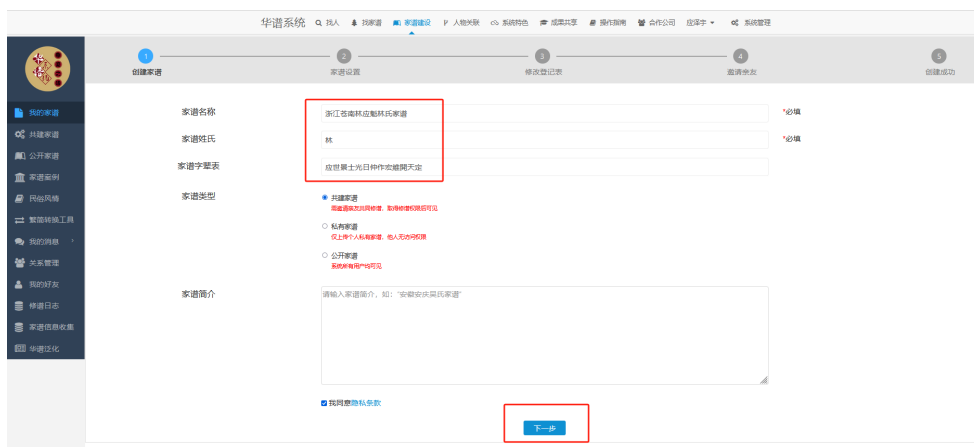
华谱系统 找人 找家谱 家谱建设 人物关联 系统特色 成果共享 操作指南 合作公司 应泽宇 系统管理

我的家谱
共建家谱
公开家谱
家谱案例
民俗风情
繁简转换工具
我的消息
关系管理
我的好友
修谱日志
家谱信息收集
华谱泛化

1 创建家谱
2 家谱设置
3 修改登记表
4 邀请亲友
5 创建成功

家谱名称 浙江苍南林应魁林氏家谱 *必填
家谱姓氏 林 *必填
家谱字辈表 应世景士光日仲作宏維開天定

家谱类型
共建家谱
需邀请亲友共同修建，取得修谱权限后可见
私有家谱
仅上传个人私有家谱，他人无访问权限
公开家谱
系统所有用户均可见

家谱简介 请输入家谱简介，如："安徽安庆吴氏家谱"

我同意隐私条款

下一步